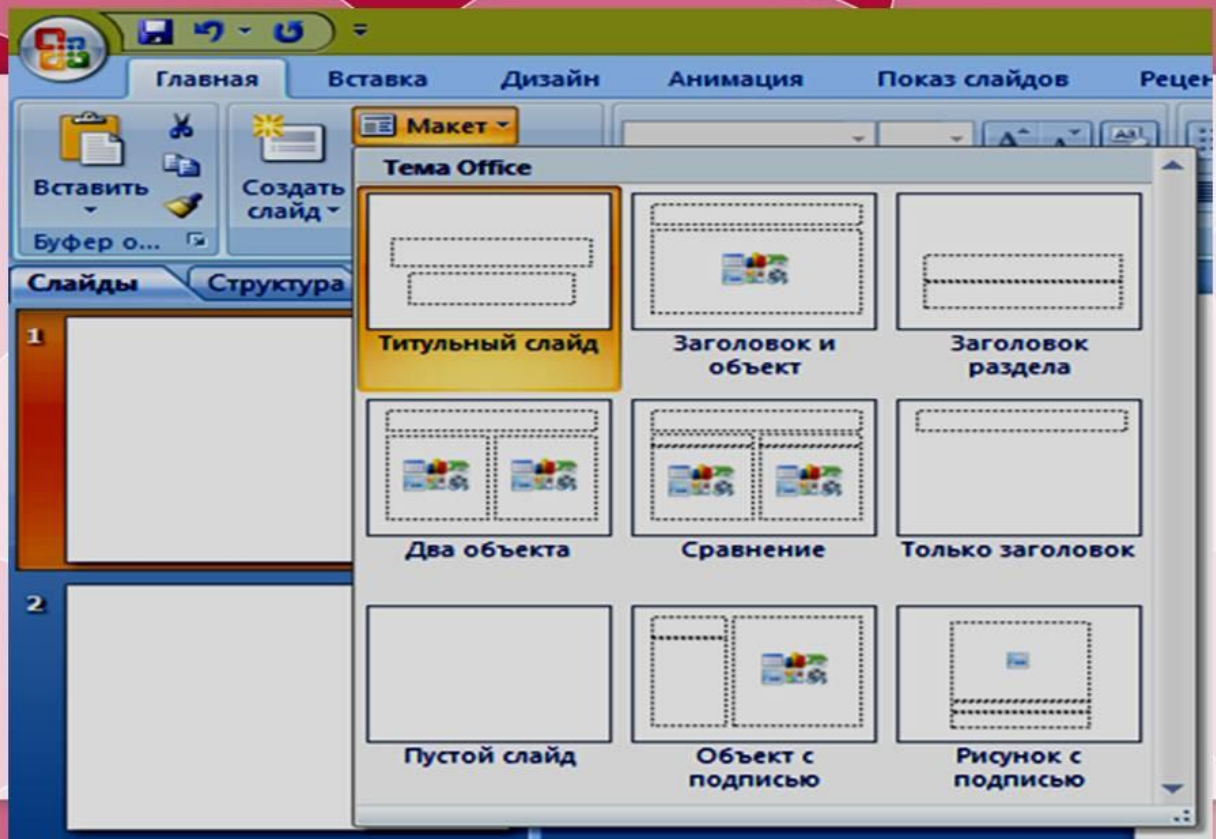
Главная Вставка Дизайн Анимация Показ слайдов Рецен

Вставить

Создать слайд

Макет

Буфер о...

Слайды Структура

Тема Office

Титульный слайд

Заголовок и объект

Заголовок раздела

Два объекта

Сравнение

Только заголовок

Пустой слайд

Объект с подписью

Рисунок с подписью

1

2